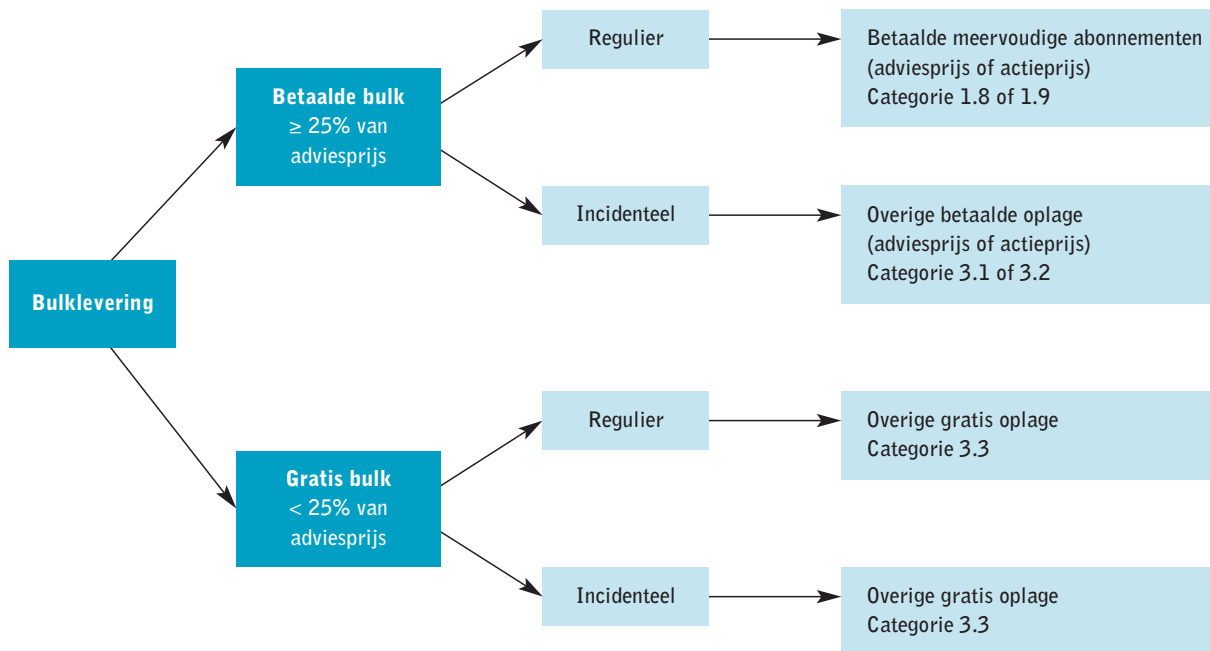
Bulklevering

Betaalde bulk
$\geq$ 25% van adviesprijs

Regulier

Betaalde meervoudige abonnementen
(adviesprijs of actieprijs)
Categorie 1.8 of 1.9

Incidenteel

Overige betaalde oplage
(adviesprijs of actieprijs)
Categorie 3.1 of 3.2

Gratis bulk
< 25% van adviesprijs

Regulier

Overige gratis oplage
Categorie 3.3

Incidenteel

Overige gratis oplage
Categorie 3.3